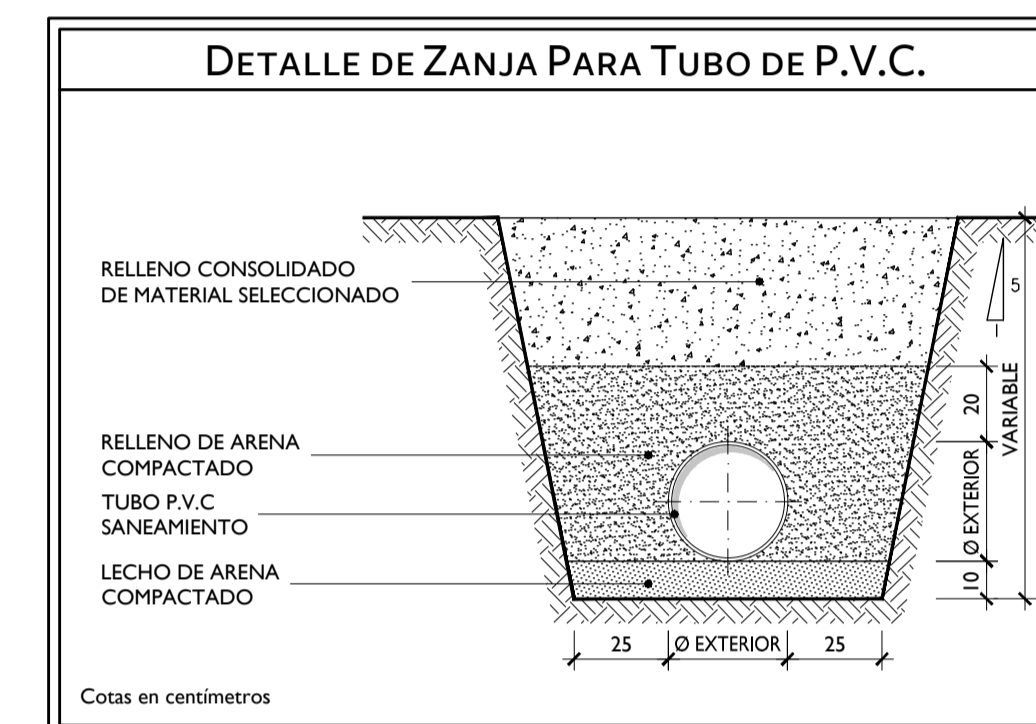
DETALLE DE ZANJA PARA TUBO DE P.V.C.

RELLENO CONSOLIDADO DE MATERIAL SELECCIONADO

RELLENO DE ARENA COMPACTADO

TUBO P.V.C SANEAMIENTO

LECHO DE ARENA COMPACTADO

1

5

20

Ø EXTERIOR

10

VARIABLE

25

Ø EXTERIOR

25

Cotas en centímetros